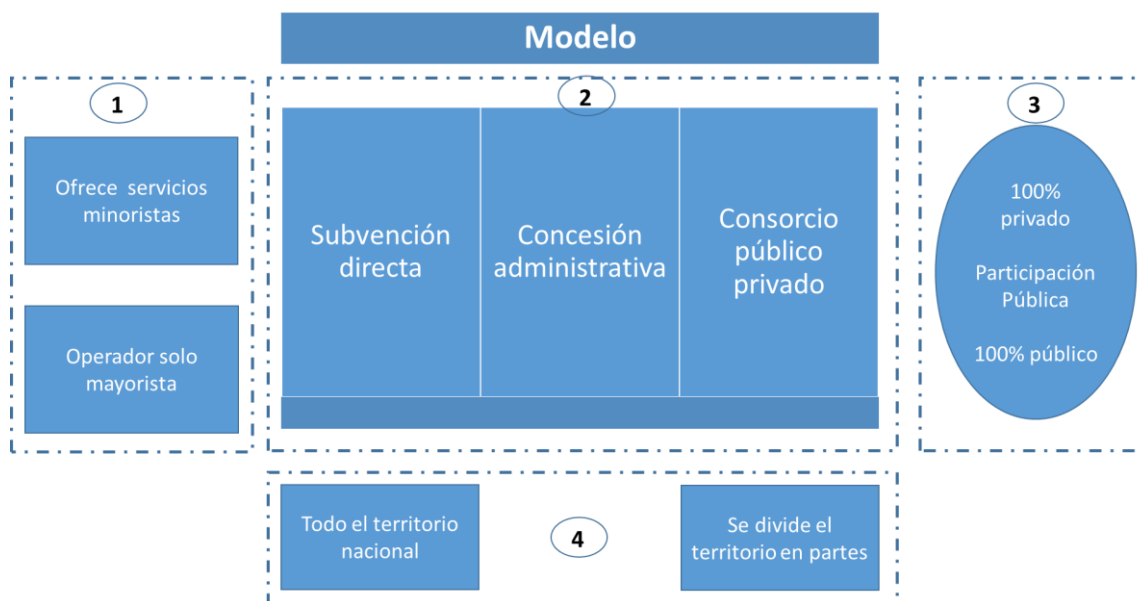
Modelo

1

Ofrece servicios minoristas

Operador solo mayorista

2

Subvención directa

Concesión administrativa

Consorcio público privado

3

100% privado

Participación Pública

100% público

Todo el territorio nacional

4

Se divide el territorio en partes